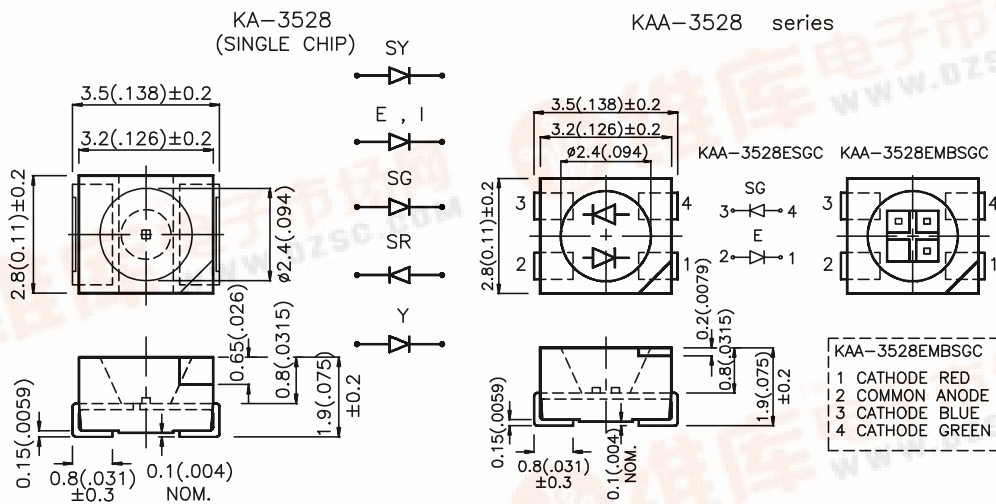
KA–3528
(SINGLE CHIP)

SY

E , I

SG

SR

Y

3.5(.138)±0.2

3.2(.126)±0.2

2.8(0.11)±0.2

ø2.4(.094)

0.65(.026)

0.8(.0315)

1.9(.075)
±0.2

0.15(.0059)

0.8(.031)
±0.3

0.1(.004)
NOM.

KAA–3528 series

3.5(.138)±0.2

3.2(.126)±0.2

ø2.4(.094)

KAA–3528ESGC

KAA–3528EMBSGC

3

4

2

1

2.8(0.11)±0.2

SG

3 4

E

2 1

3

4

2

1

0.2(.0079)

0.8(.0315)

1.9(.075)
±0.2

0.15(.0059)

0.8(.031)
±0.3

0.1(.004)
NOM.

KAA–3528EMBSGC
1 CATHODE RED
2 COMMON ANODE
3 CATHODE BLUE
4 CATHODE GREEN

www.dzsc.com